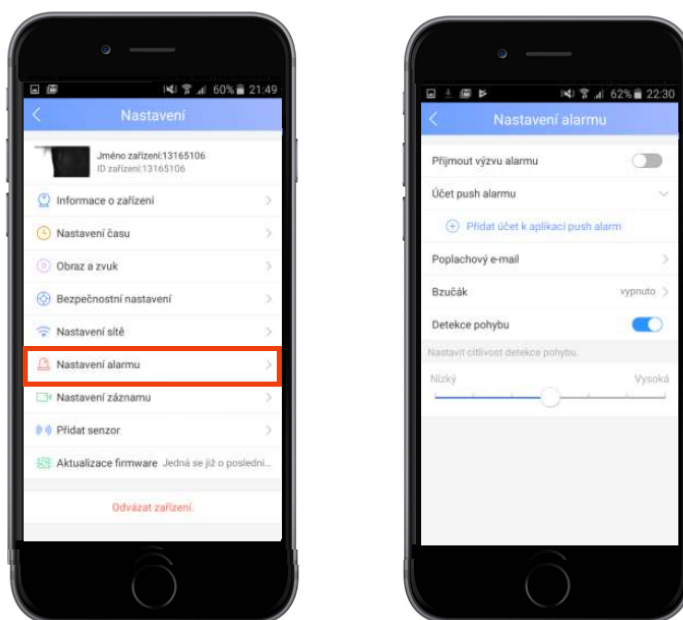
60% 21:49

Nastavení

Jméno zařízení:13165106
ID zařízení:13165106

Informace o zařízení

Nastavení času

Obraz a zvuk

Bezpečnostní nastavení

Nastavení sítě

Nastavení alarmu

Nastavení záznamu

Přidat senzor

Aktualizace firmware Jedná se již o poslední...

Odvázat zařízení

62% 22:30

Nastavení alarmu

Přijmout výzvu alarmu

Účet push alarmu

Přidat účet k aplikaci push alarm

Poplachový e-mail

Bzučák vypnuto

Detekce pohybu

Nastavit citlivost detekce pohybu.

Nízký Vysoká